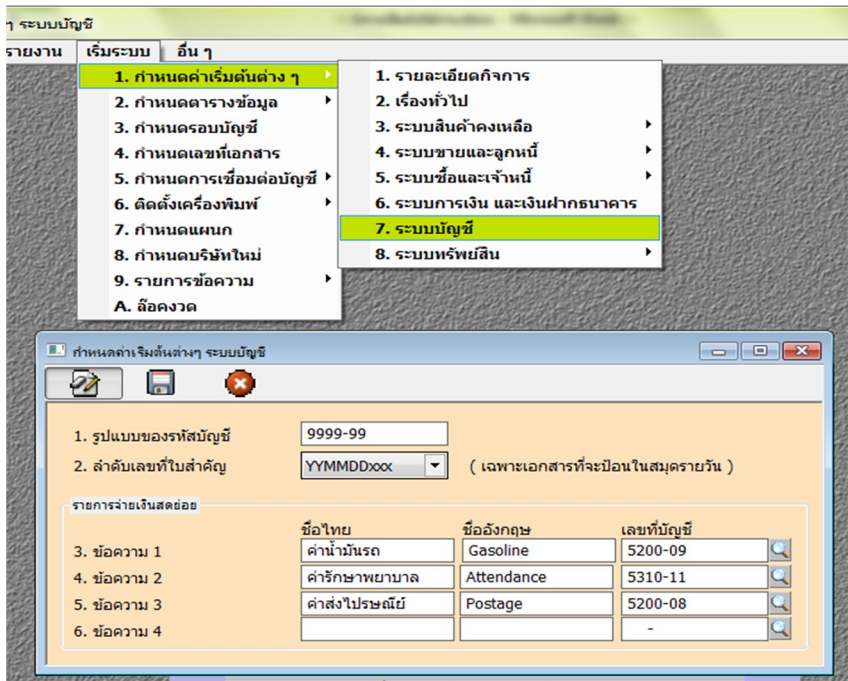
ๆ ระบบบัญชี

รายงาน เริ่มระบบ อื่น ๆ

1. กำหนดค่าเริ่มต้นต่าง ๆ
2. กำหนดตารางข้อมูล
3. กำหนดรอบบัญชี
4. กำหนดเลขที่เอกสาร
5. กำหนดการเชื่อมต่อบัญชี
6. ติดตั้งเครื่องพิมพ์
7. กำหนดแผนก
8. กำหนดบริษัทใหม่
9. รายการข้อความ
A. ล๊อคงวด

1. รายละเอียดกิจการ
2. เรื่องทั่วไป
3. ระบบสินค้าคงเหลือ
4. ระบบขายและลูกหนี้
5. ระบบซื้อและเจ้าหนี้
6. ระบบการเงิน และเงินฝากธนาคาร
7. ระบบบัญชี
8. ระบบทรัพย์สิน

กำหนดค่าเริ่มต้นต่างๆ ระบบบัญชี

1. รูปแบบของรหัสบัญชี 9999-99
2. ลำดับเลขที่ใบสำคัญ YYMMDDxxx ( เฉพาะเอกสารที่จะป้อนในสมุดรายวัน )

รายการจ่ายเงินสดย่อย

| | ชื่อไทย | ชื่ออังกฤษ | เลขที่บัญชี |
|---|---|---|---|
| 3. ข้อความ 1 | ค่าน้ำมันรถ | Gasoline | 5200-09 |
| 4. ข้อความ 2 | ค่ารักษาพยาบาล | Attendance | 5310-11 |
| 5. ข้อความ 3 | ค่าส่งไปรษณีย์ | Postage | 5200-08 |
| 6. ข้อความ 4 | | | - |